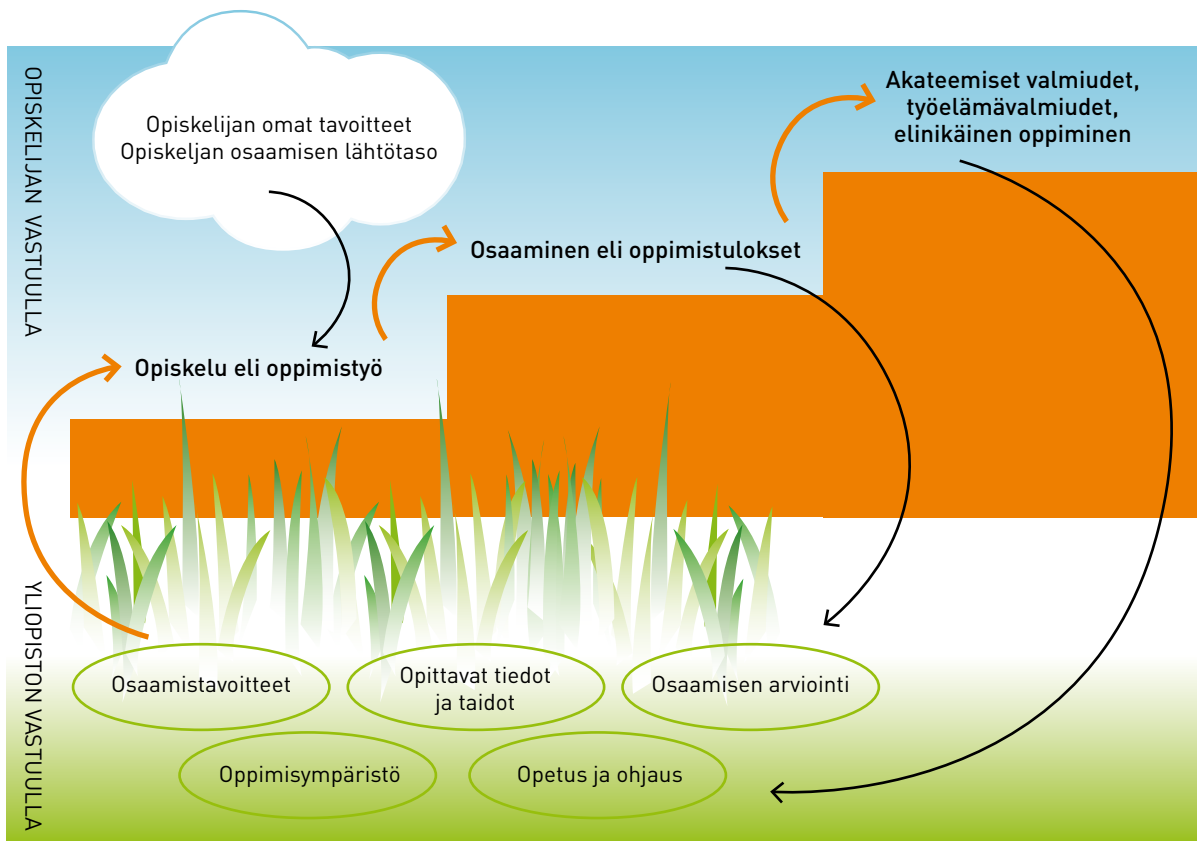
OPISKELIJAN VASTUULLA

Opiskelijan omat tavoitteet
Opiskeljan osaamisen lähtötaso

Akateemiset valmiudet, työelämävalmiudet, elinikäinen oppiminen

Osaaminen eli oppimistulokset

Opiskelu eli oppimistyö

YLIOPISTON VASTUULLA

Osaamistavoitteet

Opittavat tiedot ja taidot

Osaamisen arviointi

Oppimisympäristö

Opetus ja ohjaus